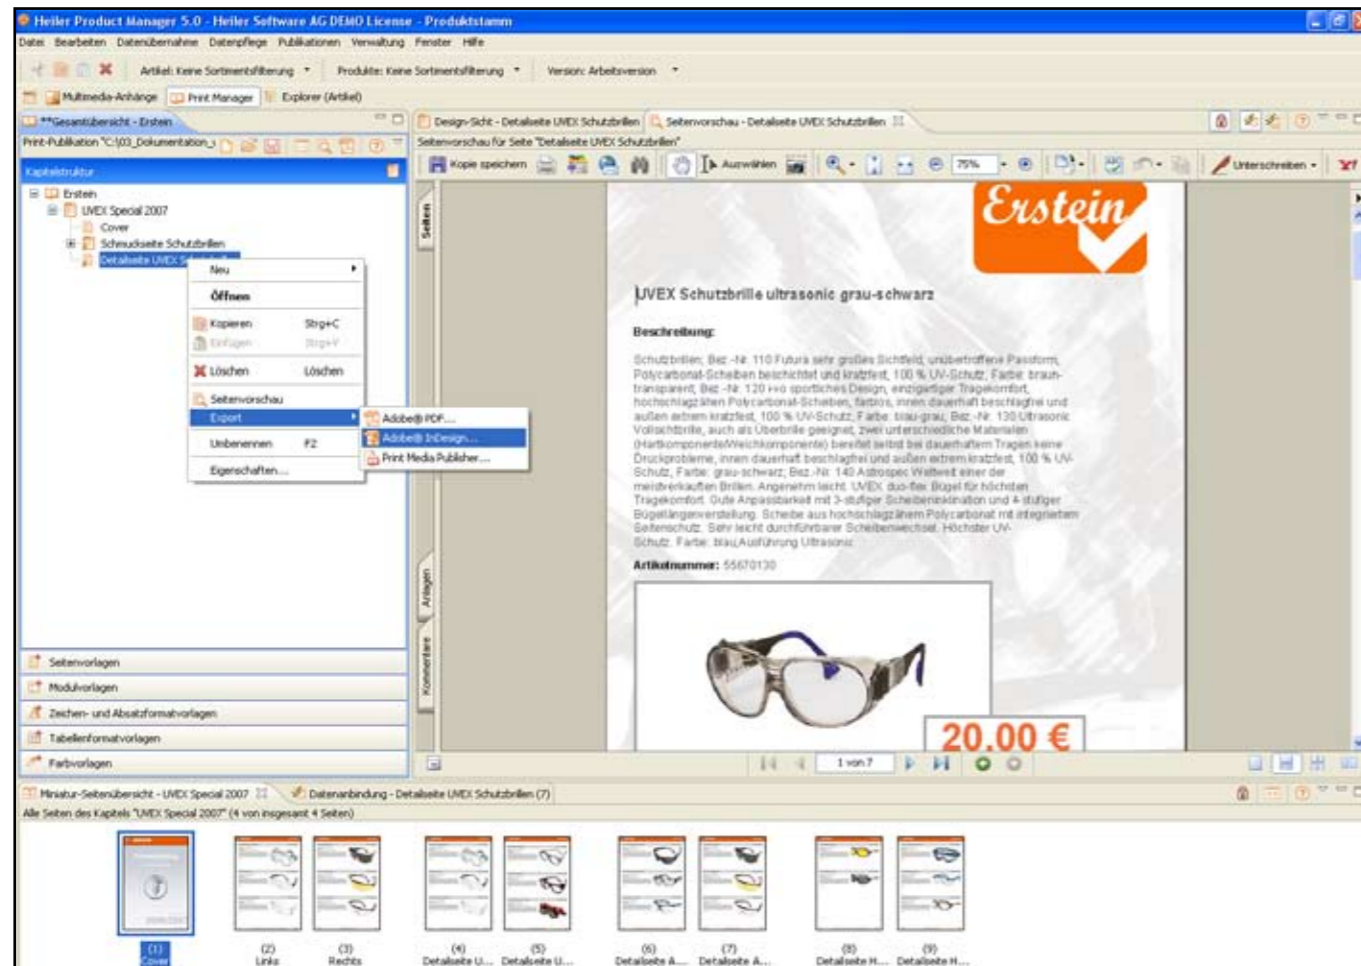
Heiler Product Manager 5.0 - Heiler Software AG DEMO License - Produktstamm

Datei Bearbeiten Datenübernahme Datenpflege Publikationen Verwaltung Fenster Hilfe

Artikel: Keine Sortimentsfilterung Produkte: Keine Sortimentsfilterung Version: Arbeitsversion

Multimedia-Anhänge Print Manager Explorer (Artikel)

**Gesamtübersicht - Erstein

Print-Publikation "C:\03_Dokumentation_i

Kapitelstruktur

Erstein
UVEX Special 2007
Cover
Schmuckseite Schutzbrillen
Detailseite UVEX Schutzbrillen

Neu
Öffnen
Kopieren Strg+C
Einfügen Strg+V
Löschen Löschen
Seitenvorschau
Export
Umbenennen F2
Eigenschaften...

Adobe® PDF...
Adobe® InDesign...
Print Media Publisher...

Seitenvorlagen
Modulvorlagen
Zeichen- und Absatzformatvorlagen
Tabellenformatvorlagen
Farbvorlagen

Design-Sicht - Detailseite UVEX Schutzbrillen Seitenvorschau - Detailseite UVEX Schutzbrillen

Seitenvorschau für Seite "Detailseite UVEX Schutzbrillen"

Kopie speichern Auswählen 75% Unterschreiben

Seiten Anlagen Kommentare

Erstein

UVEX Schutzbrille ultrasonic grau-schwarz

Beschreibung:

Schutzbrillen; Bez.-Nr. 110 Futura sehr großes Sichtfeld, unübertroffene Passform, Polycarbonat-Scheiben beschichtet und kratzfest, 100 % UV-Schutz, Farbe: braun-transparent, Bez.-Nr. 120 i-vo sportliches Design, einzigartiger Tragekomfort, hochschlagzähen Polycarbonat-Scheiben, farblos, innen dauerhaft beschlagfrei und außen extrem kratzfest, 100 % UV-Schutz, Farbe: blau-grau, Bez.-Nr. 130 Ultrasonic Vollsichtbrille, auch als Überbrille geeignet, zwei unterschiedliche Materialien (Hartkomponente/Weichkomponente) bereitet selbst bei dauerhaftem Tragen keine Druckprobleme, innen dauerhaft beschlagfrei und außen extrem kratzfest, 100 % UV-Schutz, Farbe: grau-schwarz, Bez.-Nr. 140 Astrospec Weltweit einer der meistverkauften Brillen. Angenehm leicht. UVEX duo-flex Bügel für höchsten Tragekomfort. Gute Anpassbarkeit mit 3-stufiger Scheibeneinklination und 4-stufiger Bügellängenverstellung. Scheibe aus hochschlagzähem Polycarbonat mit integriertem Seitenschutz. Sehr leicht durchführbarer Scheibenwechsel. Höchster UV-Schutz. Farbe: blau,Ausführung Ultrasonic

Artikelnummer: 55670130

20.00 €

1 von 7

Miniatur-Seitenübersicht - UVEX Special 2007 Datenanbindung - Detailseite UVEX Schutzbrillen (7)

Alle Seiten des Kapitels "UVEX Special 2007" (4 von insgesamt 4 Seiten)

(1) Cover (2) Links (3) Rechts (4) Detailseite U... (5) Detailseite U... (6) Detailseite A... (7) Detailseite A... (8) Detailseite H... (9) Detailseite H...